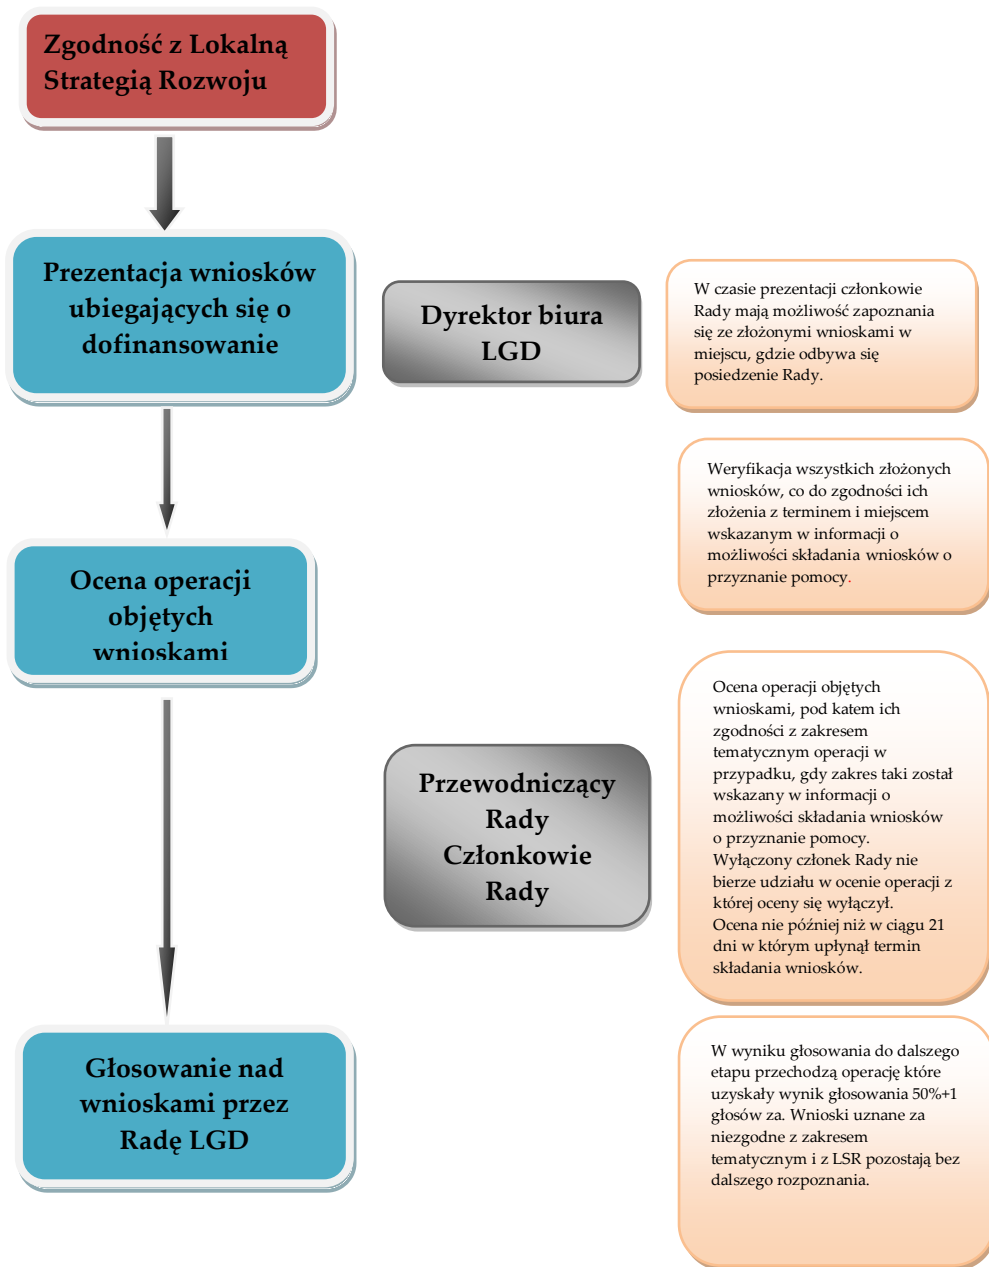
Zgodność z Lokalną Strategią Rozwoju

Prezentacja wniosków ubiegających się o dofinansowanie

Dyrektor biura LGD

W czasie prezentacji członkowie Rady mają możliwość zapoznania się ze złożonymi wnioskami w miejscu, gdzie odbywa się posiedzenie Rady.

Weryfikacja wszystkich złożonych wniosków, co do zgodności ich złożenia z terminem i miejscem wskazanym w informacji o możliwości składania wniosków o przyznanie pomocy.

Ocena operacji objętych wnioskami

Przewodniczący Rady Członkowie Rady

Ocena operacji objętych wnioskami, pod katem ich zgodności z zakresem tematycznym operacji w przypadku, gdy zakres taki został wskazany w informacji o możliwości składania wniosków o przyznanie pomocy.
Wyłączony członek Rady nie bierze udziału w ocenie operacji z której oceny się wyłączył.
Ocena nie później niż w ciągu 21 dni w którym upłynął termin składania wniosków.

Głosowanie nad wnioskami przez Radę LGD

W wyniku głosowania do dalszego etapu przechodzą operację które uzyskały wynik głosowania 50%+1 głosów za. Wnioski uznane za niezgodne z zakresem tematycznym i z LSR pozostają bez dalszego rozpoznania.